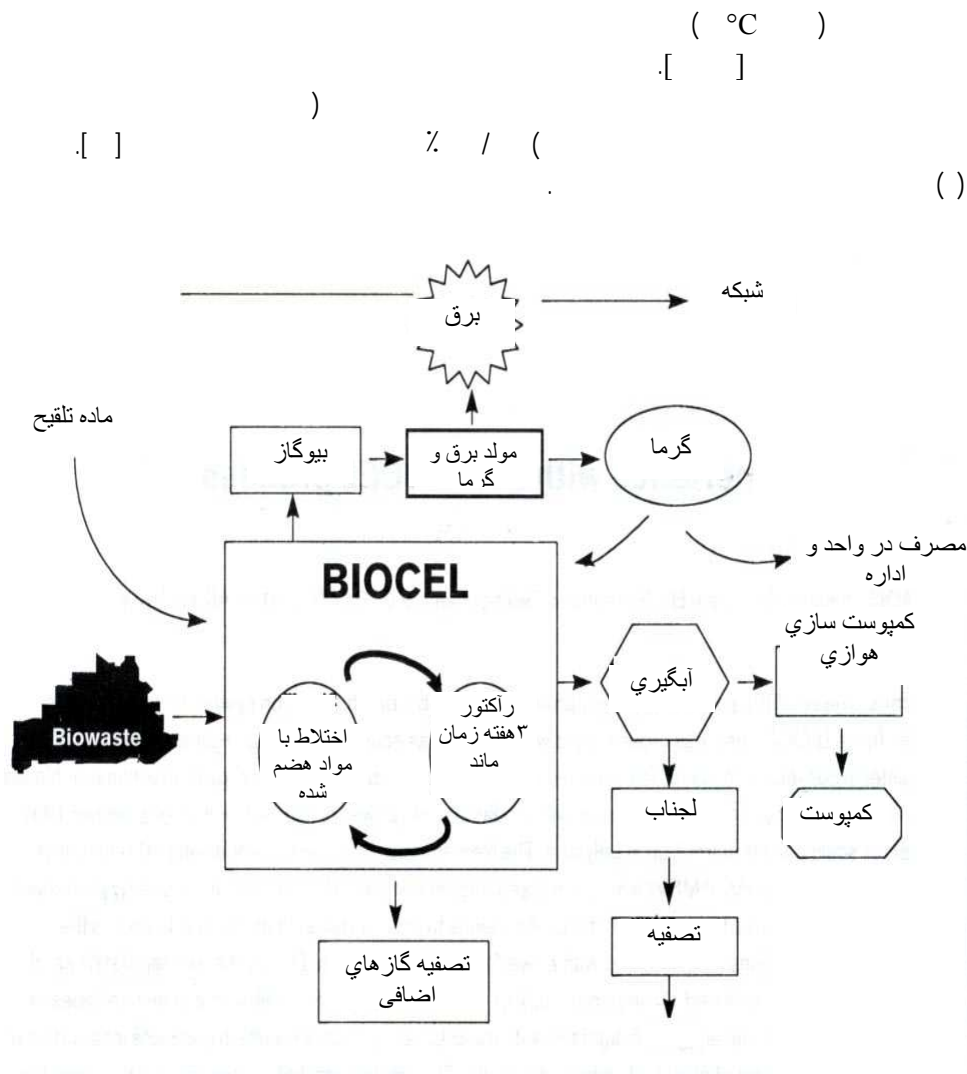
( °C )
.[ ]
)
.[ ] ٪ / )
. ( )

شبکه
برق
ماده تلقیح
بیوگاز
مولد برق و گرما
گرما
مصرف در واحد و اداره
BIOCEL
کمپوست سازي هوازي
آبگیري
Biowaste
رآکتور ۳هفته زمان ماند
اختلاط با مواد هضم شده
لجناب
کمپوست
تصفیه
تصفیه گازهاي اضافی